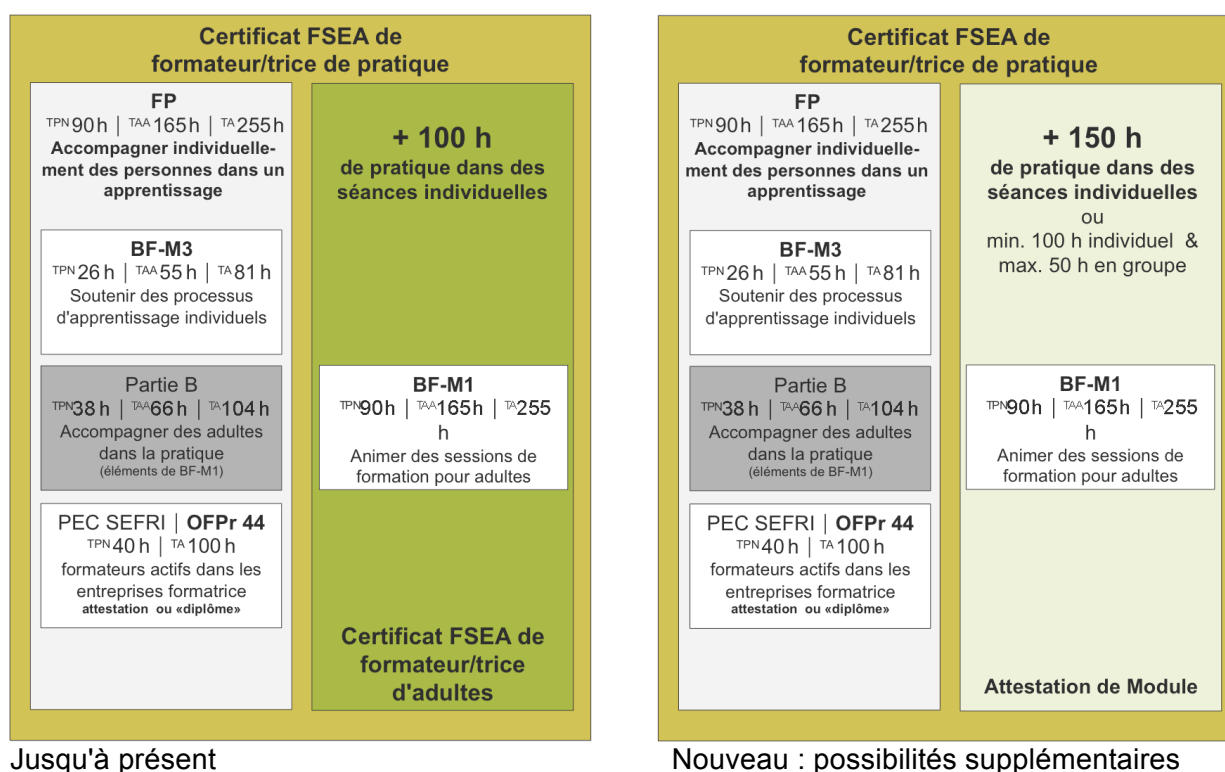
Certificat FSEA de formateur/trice de pratique

FP
$^{TPN}$90 h | $^{TAA}$165 h | $^{TA}$255 h
Accompagner individuellement des personnes dans un apprentissage

BF-M3
$^{TPN}$26 h | $^{TAA}$55 h | $^{TA}$81 h
Soutenir des processus d'apprentissage individuels

Partie B
$^{TPN}$38 h | $^{TAA}$66 h | $^{TA}$104 h
Accompagner des adultes dans la pratique
(éléments de BF-M1)

PEC SEFRI | OFPr 44
$^{TPN}$40 h | $^{TA}$100 h
formateurs actifs dans les entreprises formatrice
attestation ou «diplôme»

+ 100 h
de pratique dans des séances individuelles

BF-M1
$^{TPN}$90 h | $^{TAA}$165 h | $^{TA}$255 h
Animer des sessions de formation pour adultes

Certificat FSEA de formateur/trice d'adultes

Jusqu'à présent

Certificat FSEA de formateur/trice de pratique

FP
$^{TPN}$90 h | $^{TAA}$165 h | $^{TA}$255 h
Accompagner individuellement des personnes dans un apprentissage

BF-M3
$^{TPN}$26 h | $^{TAA}$55 h | $^{TA}$81 h
Soutenir des processus d'apprentissage individuels

Partie B
$^{TPN}$38 h | $^{TAA}$66 h | $^{TA}$104 h
Accompagner des adultes dans la pratique
(éléments de BF-M1)

PEC SEFRI | OFPr 44
$^{TPN}$40 h | $^{TA}$100 h
formateurs actifs dans les entreprises formatrice
attestation ou «diplôme»

+ 150 h
de pratique dans des séances individuelles
ou
min. 100 h individuel & max. 50 h en groupe

BF-M1
$^{TPN}$90 h | $^{TAA}$165 h | $^{TA}$255 h
Animer des sessions de formation pour adultes

Attestation de Module

Nouveau : possibilités supplémentaires